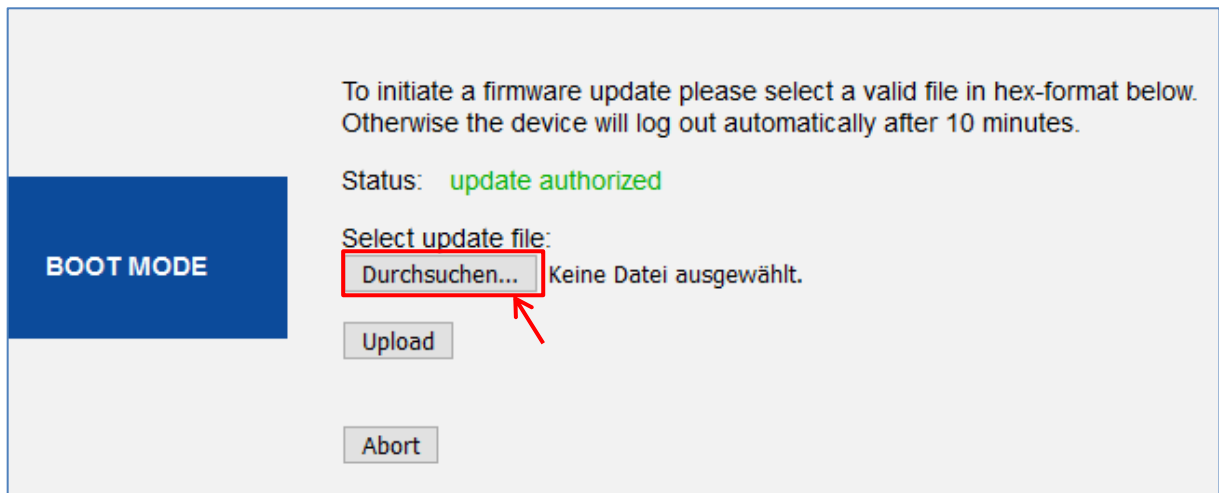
BOOT MODE

To initiate a firmware update please select a valid file in hex-format below. Otherwise the device will log out automatically after 10 minutes.

Status: update authorized

Select update file:

Durchsuchen... Keine Datei ausgewählt.

Upload

Abort